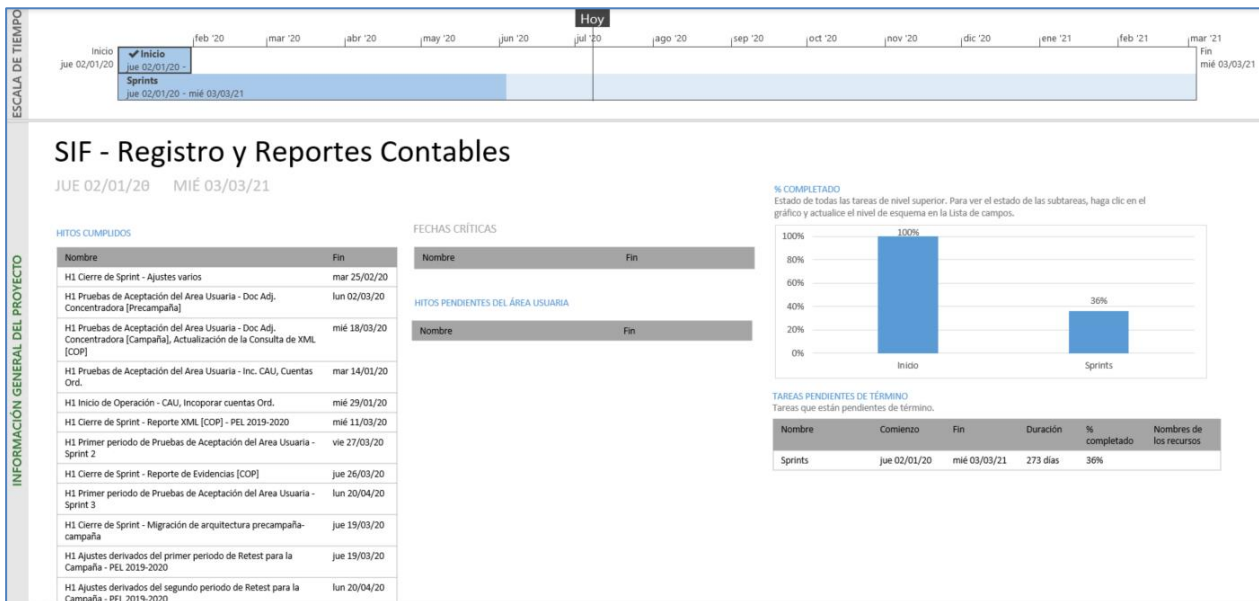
ESCALA DE TIEMPO

Hoy

feb '20 | mar '20 | abr '20 | may '20 | jun '20 | jul '20 | ago '20 | sep '20 | oct '20 | nov '20 | dic '20 | ene '21 | feb '21 | mar '21

Inicio
jue 02/01/20

✔Inicio
jue 02/01/20 -

Sprints
jue 02/01/20 - mié 03/03/21

Fin
mié 03/03/21

INFORMACIÓN GENERAL DEL PROYECTO

SIF - Registro y Reportes Contables

JUE 02/01/20 MIÉ 03/03/21

HITOS CUMPLIDOS

| Nombre | Fin |
|---|---|
| H1 Cierre de Sprint - Ajustes varios | mar 25/02/20 |
| H1 Pruebas de Aceptación del Area Usuaria - Doc Adj. Concentradora [Precampaña] | lun 02/03/20 |
| H1 Pruebas de Aceptación del Area Usuaria - Doc Adj. Concentradora [Campaña], Actualización de la Consulta de XML [COP] | mié 18/03/20 |
| H1 Pruebas de Aceptación del Area Usuaria - Inc. CAU, Cuentas Ord. | mar 14/01/20 |
| H1 Inicio de Operación - CAU, Incoporar cuentas Ord. | mié 29/01/20 |
| H1 Cierre de Sprint - Reporte XML [COP] - PEL 2019-2020 | mié 11/03/20 |
| H1 Primer periodo de Pruebas de Aceptación del Area Usuaria - Sprint 2 | vie 27/03/20 |
| H1 Cierre de Sprint - Reporte de Evidencias [COP] | jue 26/03/20 |
| H1 Primer periodo de Pruebas de Aceptación del Area Usuaria - Sprint 3 | lun 20/04/20 |
| H1 Cierre de Sprint - Migración de arquitectura precampaña-campaña | jue 19/03/20 |
| H1 Ajustes derivados del primer periodo de Retest para la Campaña - PEL 2019-2020 | jue 19/03/20 |
| H1 Ajustes derivados del segundo periodo de Retest para la Campaña - PEL 2019-2020 | lun 20/04/20 |

FECHAS CRÍTICAS

| Nombre | Fin |
|---|---|

HITOS PENDIENTES DEL ÁREA USUARIA

| Nombre | Fin |
|---|---|

% COMPLETADO
Estado de todas las tareas de nivel superior. Para ver el estado de las subtareas, haga clic en el gráfico y actualice el nivel de esquema en la Lista de campos.

100%
80%
60%
40%
20%
0%
100%
36%
Inicio
Sprints

TAREAS PENDIENTES DE TÉRMINO
Tareas que están pendientes de término.

| Nombre | Comienzo | Fin | Duración | % completado | Nombres de los recursos |
|---|---|---|---|---|---|
| Sprints | jue 02/01/20 | mié 03/03/21 | 273 días | 36% | |